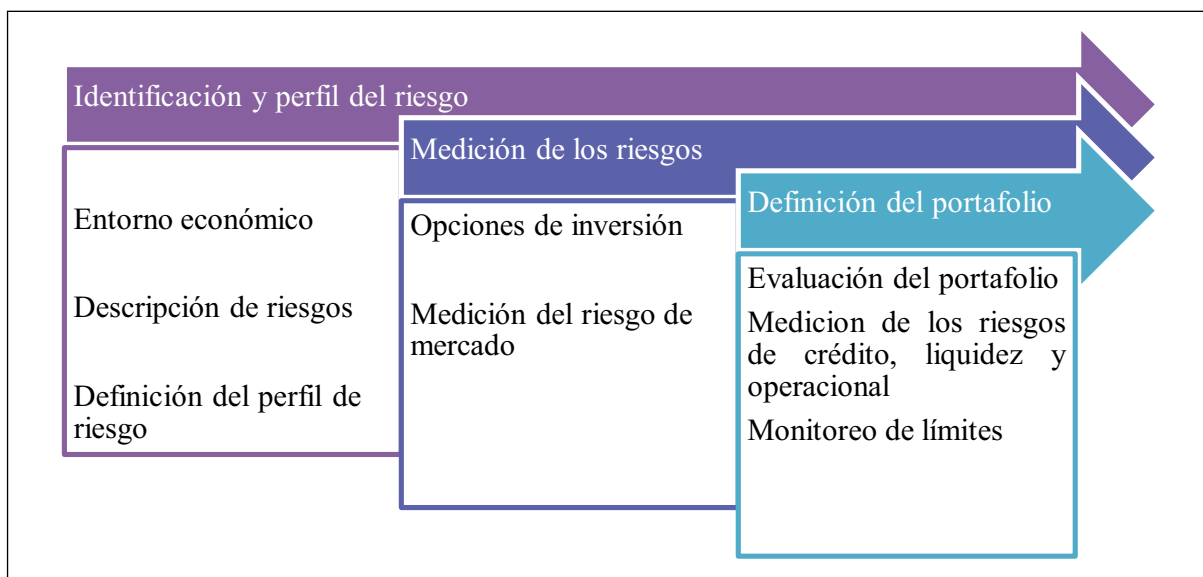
Identificación y perfil del riesgo

Entorno económico

Descripción de riesgos

Definición del perfil de riesgo

Medición de los riesgos

Opciones de inversión

Medición del riesgo de mercado

Definición del portafolio

Evaluación del portafolio

Medicion de los riesgos de crédito, liquidez y operacional

Monitoreo de límites